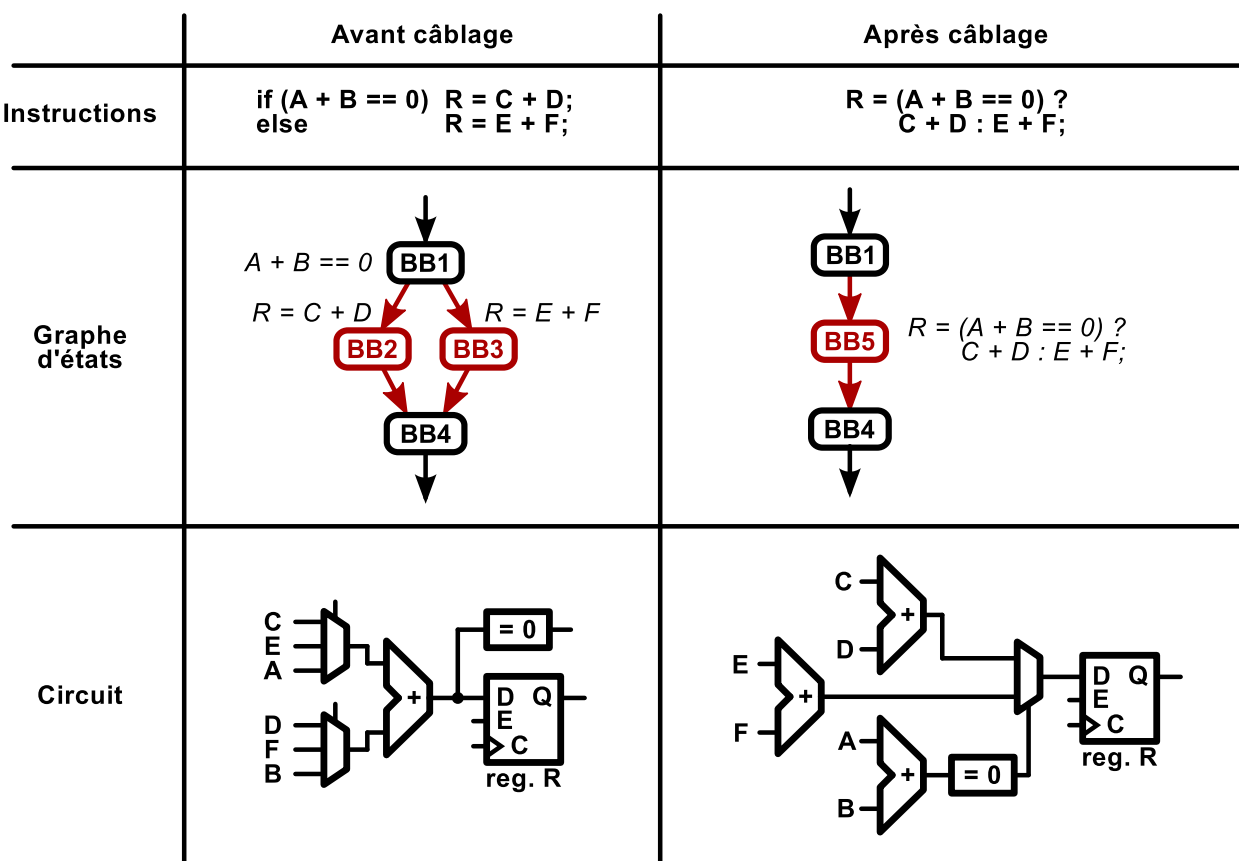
| | Avant câblage | Après câblage |
|---|---|---|
| Instructions | if (A + B == 0) R = C + D; else R = E + F; | R = (A + B == 0) ? C + D : E + F; |
| Graphe d'états | A + B == 0 BB1 R = C + D R = E + F BB2 BB3 BB4 | BB1 BB5 R = (A + B == 0) ? C + D : E + F; BB4 |
| Circuit | C E A D F B + = 0 D Q E C reg. R | C D + E F + A B + = 0 D Q E C reg. R |